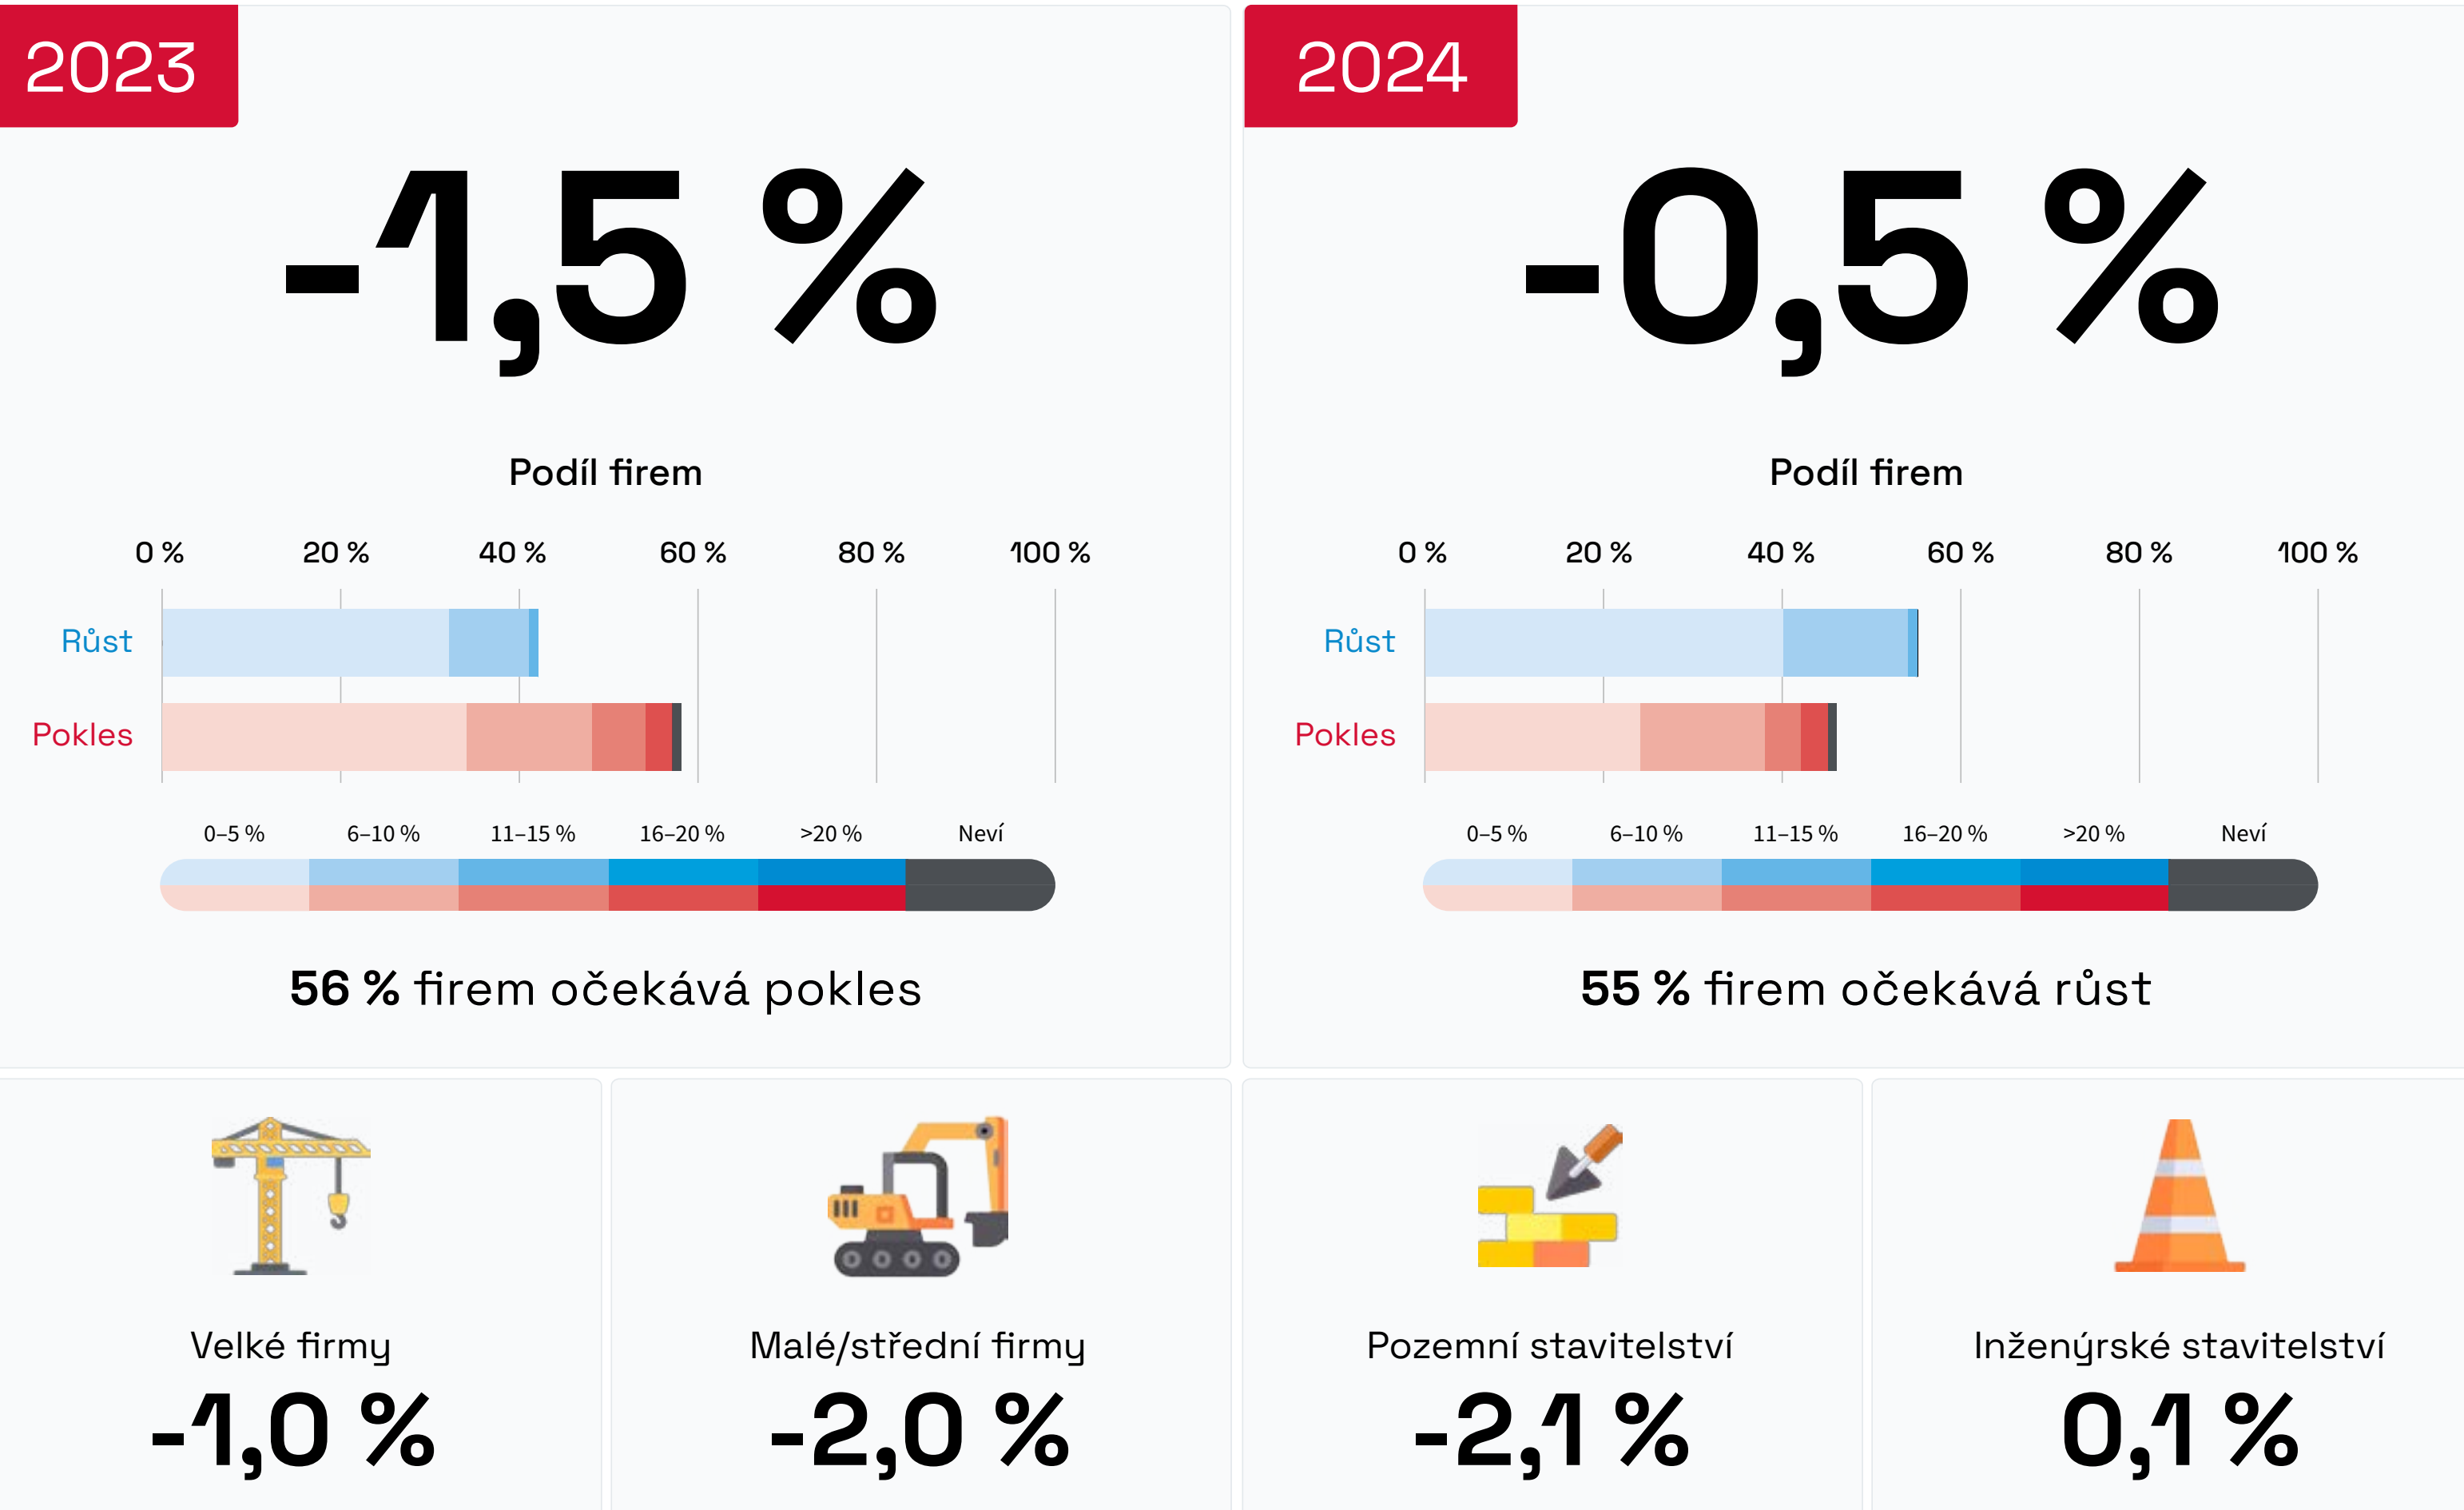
2023

-1,5 %

Podíl firem

0 % 20 % 40 % 60 % 80 % 100 %

Růst

Pokles

0–5 % 6–10 % 11–15 % 16–20 % >20 % Neví

56 % firem očekává pokles

2024

-0,5 %

Podíl firem

0 % 20 % 40 % 60 % 80 % 100 %

Růst

Pokles

0–5 % 6–10 % 11–15 % 16–20 % >20 % Neví

55 % firem očekává růst

Velké firmy
-1,0 %

Malé/střední firmy
-2,0 %

Pozemní stavitelství
-2,1 %

Inženýrské stavitelství
0,1 %